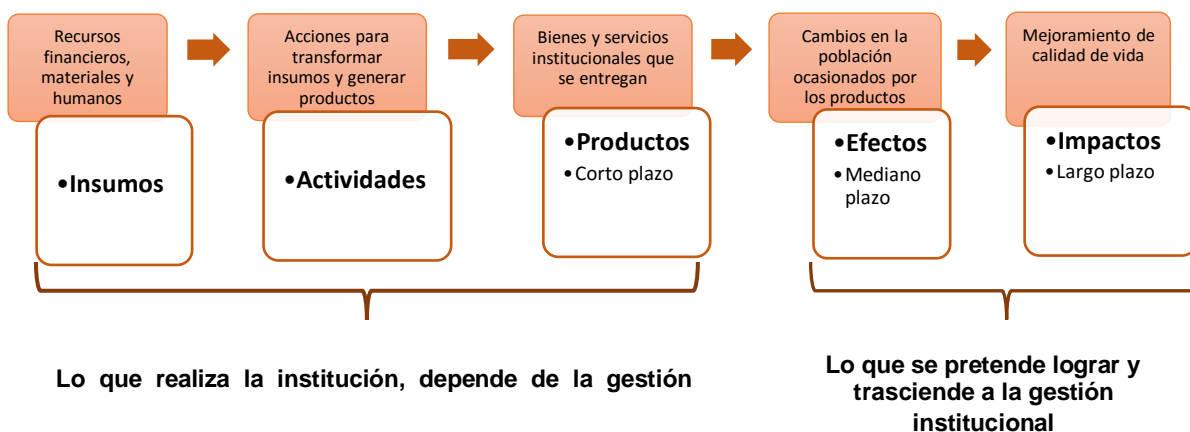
Recursos financieros, materiales y humanos

•Insumos

Acciones para transformar insumos y generar productos

•Actividades

Bienes y servicios institucionales que se entregan

•Productos
•Corto plazo

Cambios en la población ocasionados por los productos

•Efectos
•Mediano plazo

Mejoramiento de calidad de vida

•Impactos
•Largo plazo

Lo que realiza la institución, depende de la gestión

Lo que se pretende lograr y trasciende a la gestión institucional